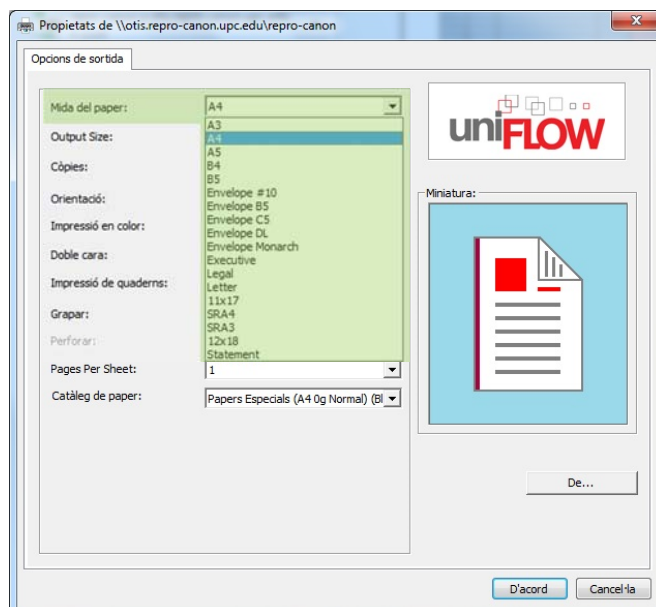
Propietats de \\otis.repro-canon.upc.edu\repro-canon

Opcions de sortida

Mida del paper: A4

Output Size:

Còpies:

Orientació:

Impressió en color:

Doble cara:

Impressió de quaderns:

Grapar:

Perforar:

Pages Per Sheet: 1

Catàleg de paper: Papers Especials (A4 0g Normal) (Bl

A3
A4
A5
B4
B5
Envelope #10
Envelope B5
Envelope C5
Envelope DL
Envelope Monarch
Executive
Legal
Letter
11x17
SRA4
SRA3
12x18
Statement

uniFLOW

Miniatura:

De...

D'acord

Cancel·la